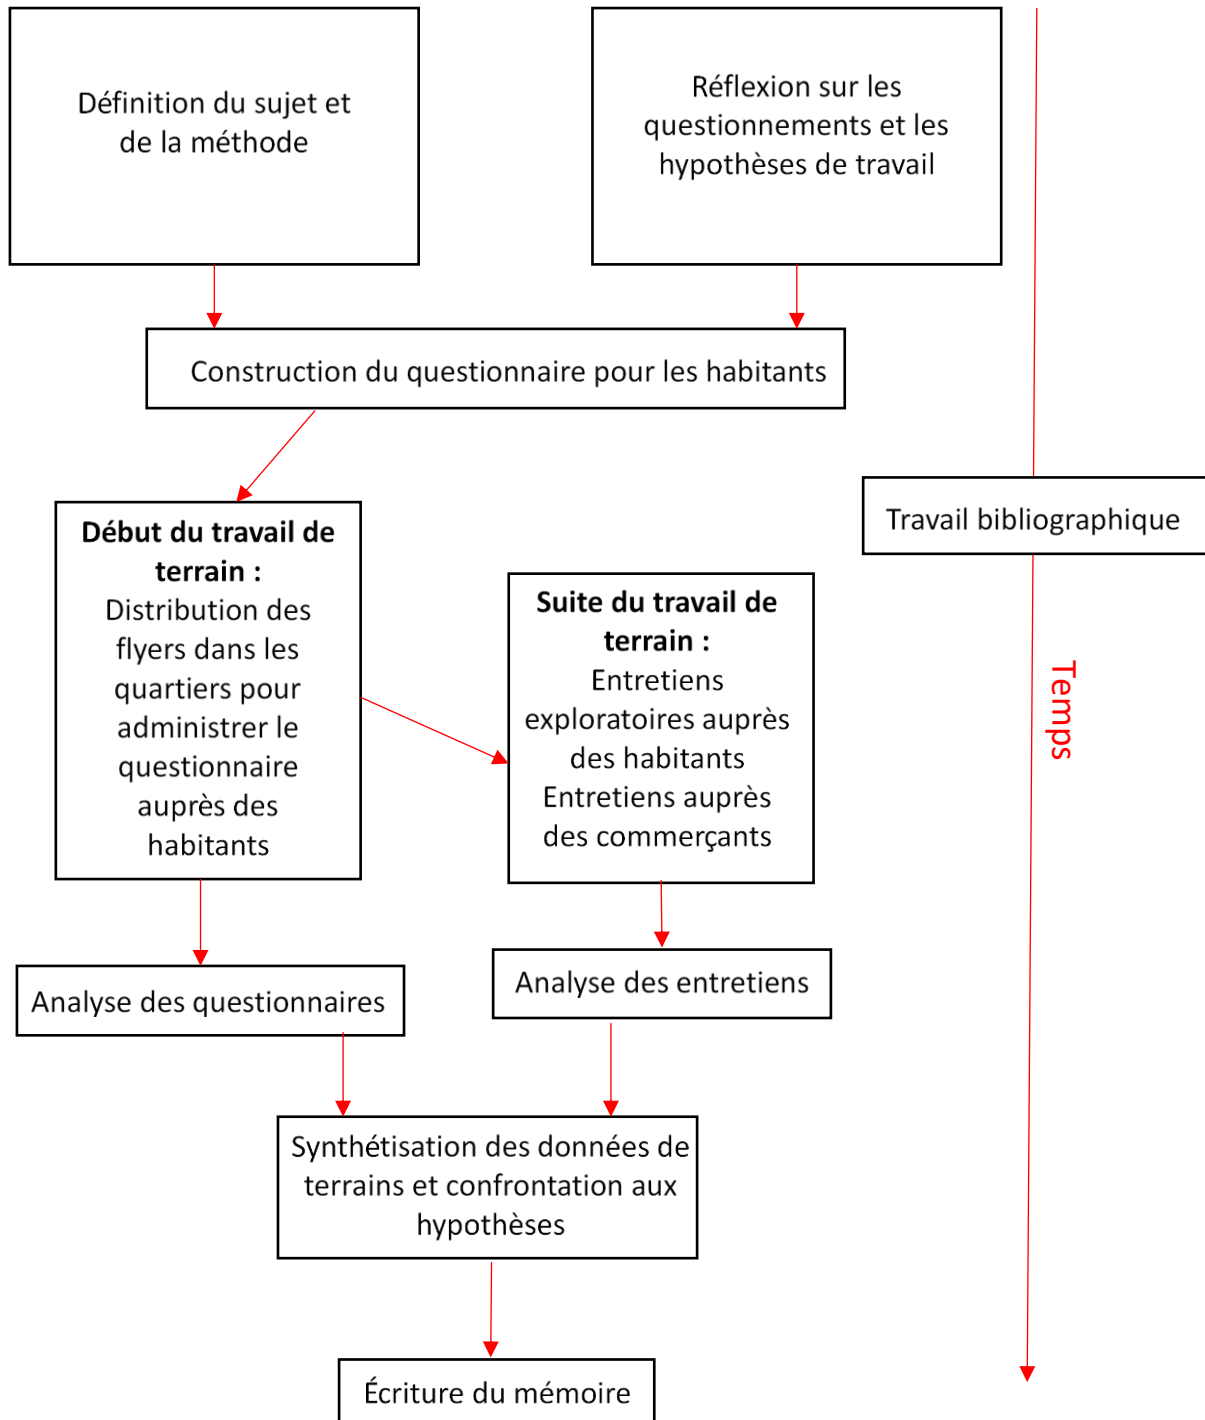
Définition du sujet et de la méthode

Réflexion sur les questionnements et les hypothèses de travail

Construction du questionnaire pour les habitants

**Début du travail de terrain :** Distribution des flyers dans les quartiers pour administrer le questionnaire auprès des habitants

**Suite du travail de terrain :** Entretiens exploratoires auprès des habitants Entretiens auprès des commerçants

Travail bibliographique

Temps

Analyse des questionnaires

Analyse des entretiens

Synthétisation des données de terrains et confrontation aux hypothèses

Écriture du mémoire